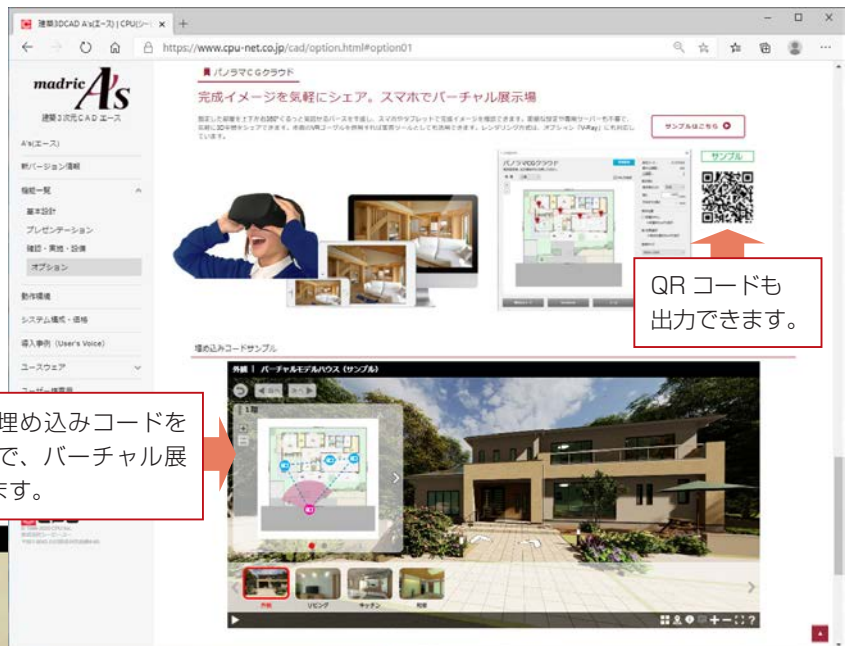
建築3DCAD A's(エース) | CPU(シー ×  +

https://www.cpu-net.co.jp/cad/option.html#option01

madric A's
建築３次元ＣＡＤ エース

A's(エース)
新バージョン情報
機能一覧
基本設計
プレゼンテーション
確認・実施・設備
オプション
動作環境
システム構成・価格
導入事例 (User's Voice)
ユースウェア

パノラマＣＧクラウド

完成イメージを気軽にシェア。スマホでバーチャル展示場

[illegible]

サンプルはこちら

サンプル

パノラマCGクラウド

QR コードも出力できます。

埋め込みコードサンプル

外観 | バーチャルモデルハウス (サンプル)

1階

埋め込みコードを
で、バーチャル展
ます。

外観
リビング
キッチン
和室